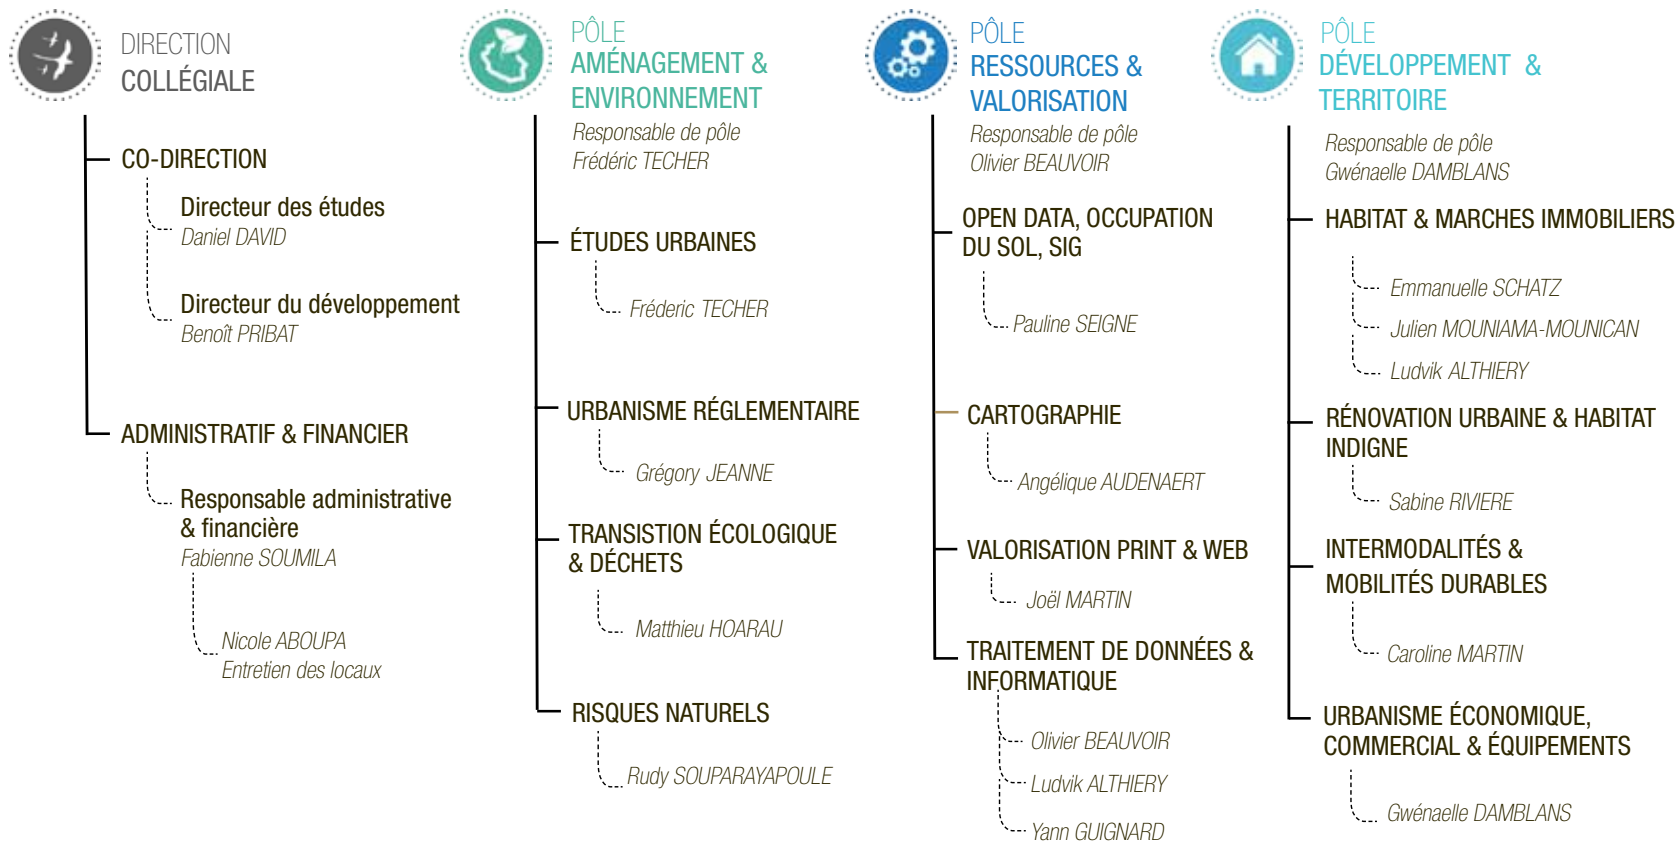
DIRECTION COLLÉGIALE

CO-DIRECTION

Directeur des études
Daniel DAVID

Directeur du développement
Benoît PRIBAT

ADMINISTRATIF & FINANCIER

Responsable administrative & financière
Fabienne SOUMILA

Nicole ABOUPA
Entretien des locaux

PÔLE AMÉNAGEMENT & ENVIRONNEMENT

Responsable de pôle
Frédéric TECHER

ÉTUDES URBAINES

Fréderic TECHER

URBANISME RÉGLEMENTAIRE

Grégory JEANNE

TRANSISTION ÉCOLOGIQUE & DÉCHETS

Matthieu HOARAU

RISQUES NATURELS

Rudy SOUPARAYAPOULE

PÔLE RESSOURCES & VALORISATION

Responsable de pôle
Olivier BEAUVOIR

OPEN DATA, OCCUPATION DU SOL, SIG

Pauline SEIGNE

CARTOGRAPHIE

Angélique AUDENAERT

VALORISATION PRINT & WEB

Joël MARTIN

TRAITEMENT DE DONNÉES & INFORMATIQUE

Olivier BEAUVOIR
Ludvik ALTHIERY
Yann GUIGNARD

PÔLE DÉVELOPPEMENT & TERRITOIRE

Responsable de pôle
Gwénaelle DAMBLANS

HABITAT & MARCHES IMMOBILIERS

Emmanuelle SCHATZ
Julien MOUNIAMA-MOUNICAN
Ludvik ALTHIERY

RÉNOVATION URBAINE & HABITAT INDIGNE

Sabine RIVIERE

INTERMODALITÉS & MOBILITÉS DURABLES

Caroline MARTIN

URBANISME ÉCONOMIQUE, COMMERCIAL & ÉQUIPEMENTS

Gwénaelle DAMBLANS